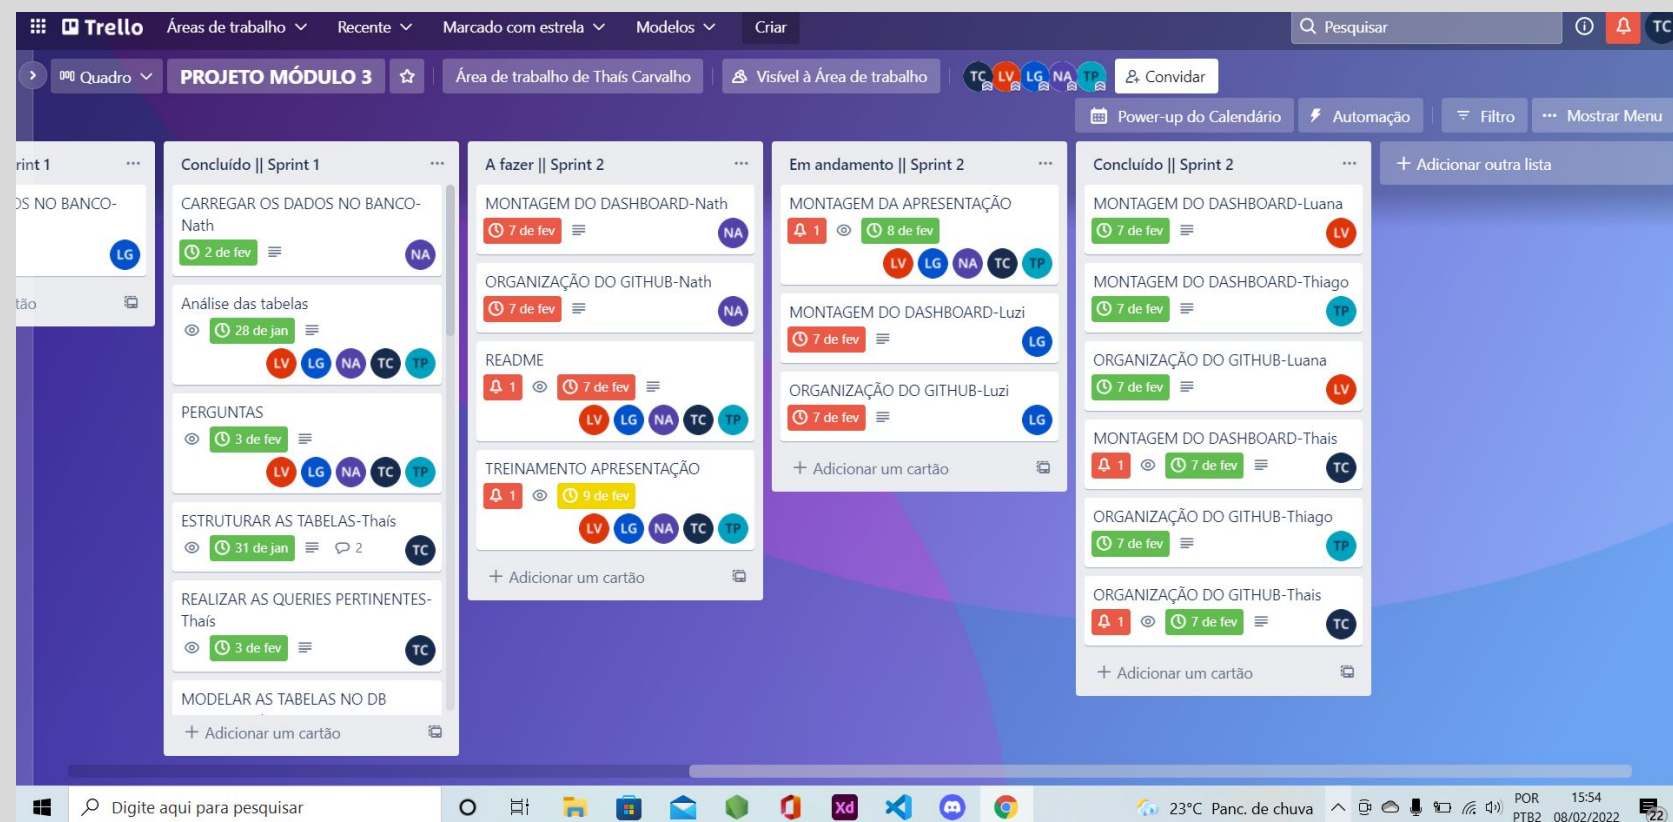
Trello Áreas de trabalho Recente Marcado com estrela Modelos Criar Pesquisar TC

Quadro PROJETO MÓDULO 3 Área de trabalho de Thaís Carvalho Visível à Área de trabalho TC LV LG NA TP Convidar

Power-up do Calendário Automação Filtro Mostrar Menu

rint 1 ...
S NO BANCO-
LG
tão

Concluído || Sprint 1 ...
CARREGAR OS DADOS NO BANCO-Nath
2 de fev NA
Análise das tabelas
28 de jan
LV LG NA TC TP
PERGUNTAS
3 de fev
LV LG NA TC TP
ESTRUTURAR AS TABELAS-Thaís
31 de jan 2 TC
REALIZAR AS QUERIES PERTINENTES-Thaís
3 de fev TC
MODELAR AS TABELAS NO DB
+ Adicionar um cartão

A fazer || Sprint 2 ...
MONTAGEM DO DASHBOARD-Nath
7 de fev NA
ORGANIZAÇÃO DO GITHUB-Nath
7 de fev NA
README
1 7 de fev
LV LG NA TC TP
TREINAMENTO APRESENTAÇÃO
1 9 de fev
LV LG NA TC TP
+ Adicionar um cartão

Em andamento || Sprint 2 ...
MONTAGEM DA APRESENTAÇÃO
1 8 de fev
LV LG NA TC TP
MONTAGEM DO DASHBOARD-Luzi
7 de fev LG
ORGANIZAÇÃO DO GITHUB-Luzi
7 de fev LG
+ Adicionar um cartão

Concluído || Sprint 2 ...
MONTAGEM DO DASHBOARD-Luana
7 de fev LV
MONTAGEM DO DASHBOARD-Thiago
7 de fev TP
ORGANIZAÇÃO DO GITHUB-Luana
7 de fev LV
MONTAGEM DO DASHBOARD-Thais
1 7 de fev TC
ORGANIZAÇÃO DO GITHUB-Thiago
7 de fev TP
ORGANIZAÇÃO DO GITHUB-Thais
1 7 de fev TC
+ Adicionar um cartão

+ Adicionar outra lista

Digite aqui para pesquisar Xd 23°C Panc. de chuva POR PTB2 15:54 08/02/2022 22